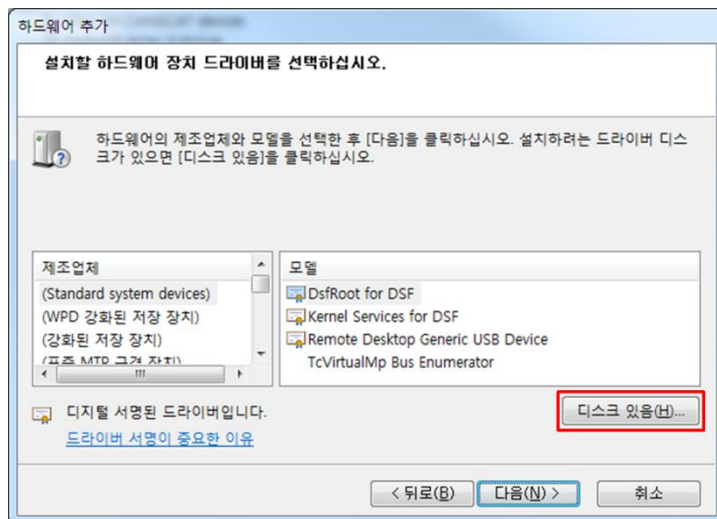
하드웨어 추가

설치할 하드웨어 장치 드라이버를 선택하십시오.

하드웨어의 제조업체와 모델을 선택한 후 [다음]을 클릭하십시오. 설치하려는 드라이버 디스크가 있으면 [디스크 있음]을 클릭하십시오.

| 제조업체 |
|---|
| (Standard system devices) |
| (WPD 강화된 저장 장치) |
| (강화된 저장 장치) |
| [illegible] |

| 모델 |
|---|
| DsfRoot for DSF |
| Kernel Services for DSF |
| Remote Desktop Generic USB Device |
| TcVirtualMp Bus Enumerator |

디지털 서명된 드라이버입니다.
드라이버 서명이 중요한 이유

디스크 있음(H)...

< 뒤로(B) 다음(N) > 취소